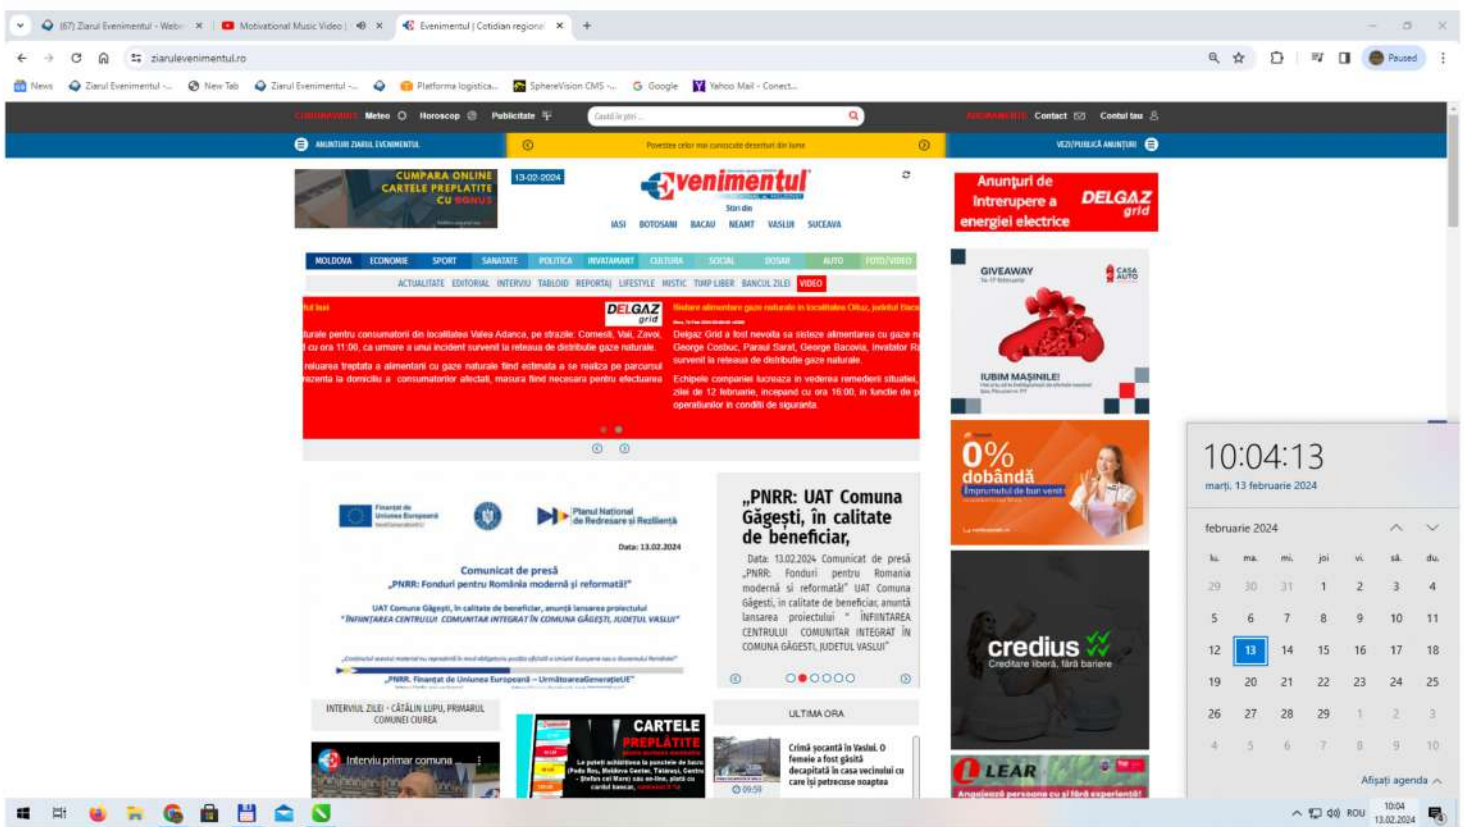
(67) Ziarul Evenimentul - Web ×
Motivational Music Video | ×
Evenimentul | Cotidian regional ×
+

ziarulevenimentul.ro

Paused

News
Ziarul Evenimentul -...
New Tab
Ziarul Evenimentul -...
Platforma logistica...
SphereVision CMS -...
Google
Yahoo Mail - Conect...

Meteo
Horoscop
Publicitate
Caută în site...
Contact
Contul tau

ANUNTURI ZIARUL EVENIMENTUL
Povestea celor mai cunoscute deserturi din lume
VEZI/PUBLICĂ ANUNȚURI

CUMPARA ONLINE CARTELE PREPLATITE CU BONUS

13-02-2024

Evenimentul
Știri din
IASI BOTOSANI BACAU NEAMT VASLUI SUCEAVA

Anunțuri de întrerupere a energiei electrice
DELGAZ grid

MOLDOVA ECONOMIE SPORT SANATATE POLITICA INVATAMANT CULTURA SOCIAL DOSAR AUTO FOTO/VIDEO
ACTUALITATE EDITORIAL INTERVIU TABLOID REPORTAJ LIFESTYLE MISTIC TIMP LIBER BANCUL ZILEI VIDEO

DELGAZ grid

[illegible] urale pentru consumatorii din localitatea Valea Adanca, pe strazile: Comesti, Vaii, Zavoi, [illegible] cu ora 11:00, ca urmare a unui incident survenit la reteaua de distributie gaze naturale.
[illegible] reluarea treptata a alimentarii cu gaze naturale fiind estimata a se realiza pe parcursul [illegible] rezenta la domiciliu a consumatorilor afectati, masura fiind necesara pentru efectuarea

Reluare alimentare gaze naturale in localitatea Ciurea, judetul Iasi
Delgaz Grid a fost nevoita sa sisteze alimentarea cu gaze n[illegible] George Cosbuc, Parcul Sarat, George Bacovia, Invatator R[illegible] survenit la reteaua de distributie gaze naturale.
Echipele companiei lucreaza in vederea remedierii situatiei, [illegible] ziler de 12 februarie, incepand cu ora 16:00, in functie de p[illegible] operatiunilor in conditii de siguranta.

GIVEAWAY
IUBIM MAȘINILE!
CASA AUTO

0% dobândă
Împrumutul de bun venit

credius
Creditare liberă, fără bariere

LEAR
Angajează persoane cu și fără experiență!

Finanțat de Uniunea Europeană NextGenerationEU
Planul Național de Redresare și Reziliență
Data: 13.02.2024
Comunicat de presă
„PNRR: Fonduri pentru România modernă și reformată!”
UAT Comuna Găgești, în calitate de beneficiar, anunță lansarea proiectului
"ÎNFIINȚAREA CENTRULUI COMUNITAR INTEGRAT ÎN COMUNA GĂGEȘTI, JUDEȚUL VASLUI"
„PNRR. Finanțat de Uniunea Europeană – UrmătoareaGenerațieUE”

„PNRR: UAT Comuna Găgești, în calitate de beneficiar,
Data: 13.02.2024 Comunicat de presă „PNRR: Fonduri pentru Romania modernă și reformată!” UAT Comuna Găgești, în calitate de beneficiar, anunță lansarea proiectului " ÎNFIINȚAREA CENTRULUI COMUNITAR INTEGRAT ÎN COMUNA GĂGEȘTI, JUDEȚUL VASLUI"

INTERVIUL ZILEI - CĂTĂLIN LUPU, PRIMARUL COMUNEI CIUREA
Interviu primar comuna...

CARTELE PREPLĂTITE
Le poteți achiziționa la punctele de lucru (Podu Roș, Moldova Center, Tătărași, Centru - Ștefan cel Mare) sau on-line, plată cu cardul bancar,

ULTIMA ORA
Crimă șocantă în Vaslui. O femeie a fost găsită decapitată în casa vecinului cu care își petrecuse noaptea
09:59

10:04:13
marți, 13 februarie 2024

februarie 2024
| lu. | ma. | mi. | joi | vi. | sâ. | du. |
|---|---|---|---|---|---|---|
| 29 | 30 | 31 | 1 | 2 | 3 | 4 |
| 5 | 6 | 7 | 8 | 9 | 10 | 11 |
| 12 | 13 | 14 | 15 | 16 | 17 | 18 |
| 19 | 20 | 21 | 22 | 23 | 24 | 25 |
| 26 | 27 | 28 | 29 | 1 | 2 | 3 |
| 4 | 5 | 6 | 7 | 8 | 9 | 10 |

Afișați agenda

ROU
10:04
13.02.2024